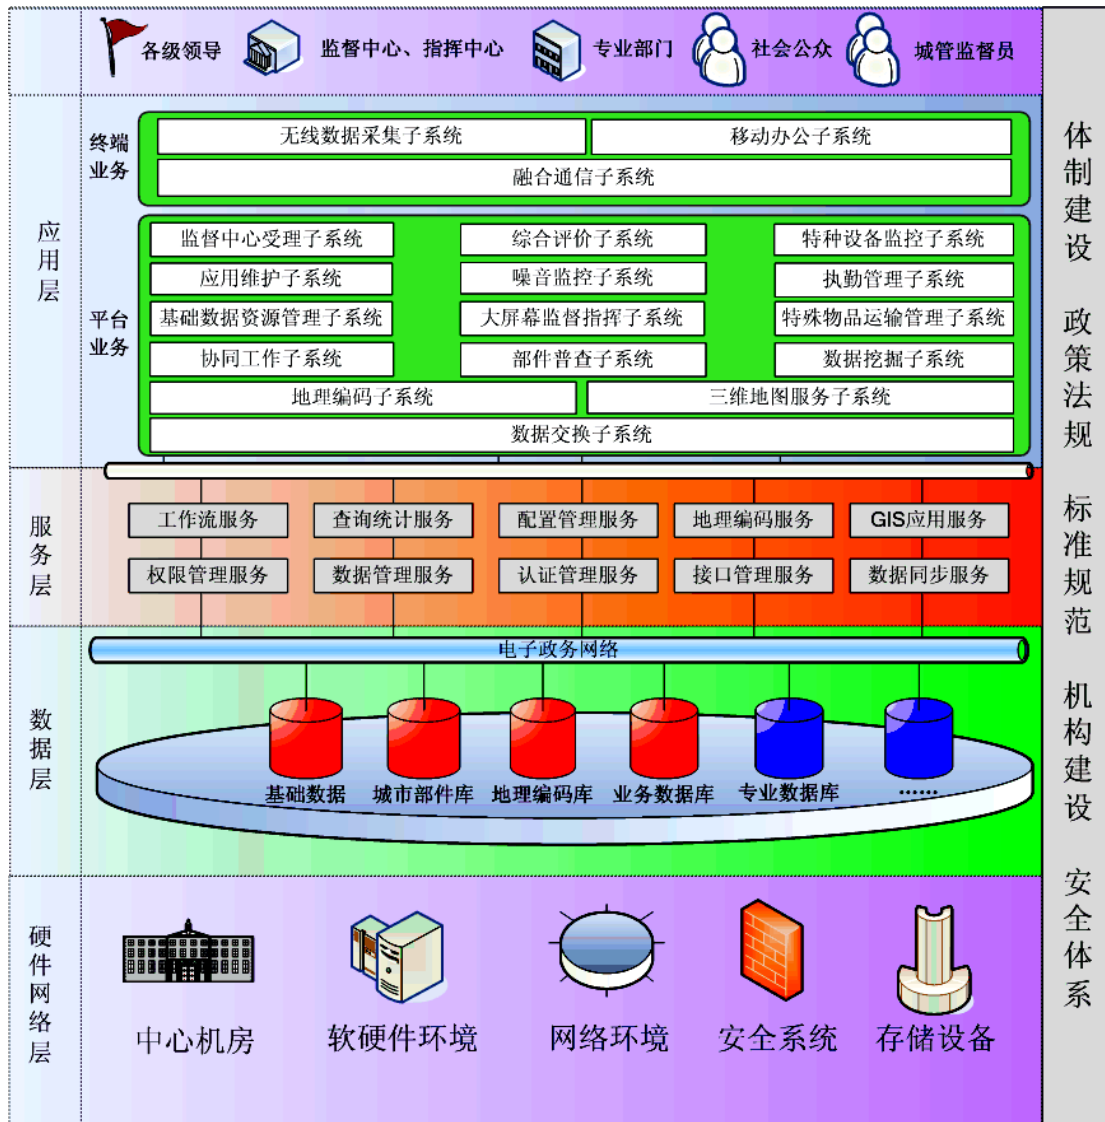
各级领导 监督中心、指挥中心 专业部门 社会公众 城管监督员

应用层

终端业务
无线数据采集子系统
移动办公子系统
融合通信子系统

平台业务
监督中心受理子系统
综合评价子系统
特种设备监控子系统
应用维护子系统
噪音监控子系统
执勤管理子系统
基础数据资源管理子系统
大屏幕监督指挥子系统
特殊物品运输管理子系统
协同工作子系统
部件普查子系统
数据挖掘子系统
地理编码子系统
三维地图服务子系统
数据交换子系统

服务层
工作流服务
查询统计服务
配置管理服务
地理编码服务
GIS应用服务
权限管理服务
数据管理服务
认证管理服务
接口管理服务
数据同步服务

数据层
电子政务网络
基础数据
城市部件库
地理编码库
业务数据库
专业数据库
……

硬件网络层
中心机房
软硬件环境
网络环境
安全系统
存储设备

体制建设
政策法规
标准规范
机构建设
安全体系